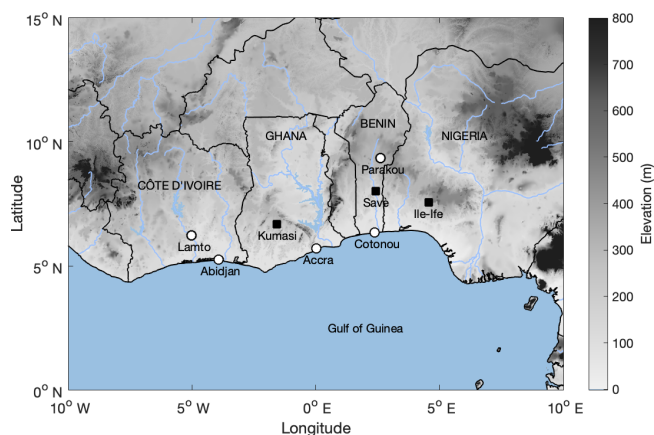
$15^o$ N
$10^o$ N
$5^o$ N
$0^o$ N
Latitude
$10^o$ W
$5^o$ W
$0^o$ E
$5^o$ E
$10^o$ E
Longitude
GHANA
BENIN
NIGERIA
CÔTE D'IVOIRE
Parakou
Save
Ile-Ife
Lamto
Kumasi
Abidjan
Accra
Cotonou
Gulf of Guinea
800
700
600
500
400
300
200
100
0
Elevation (m)